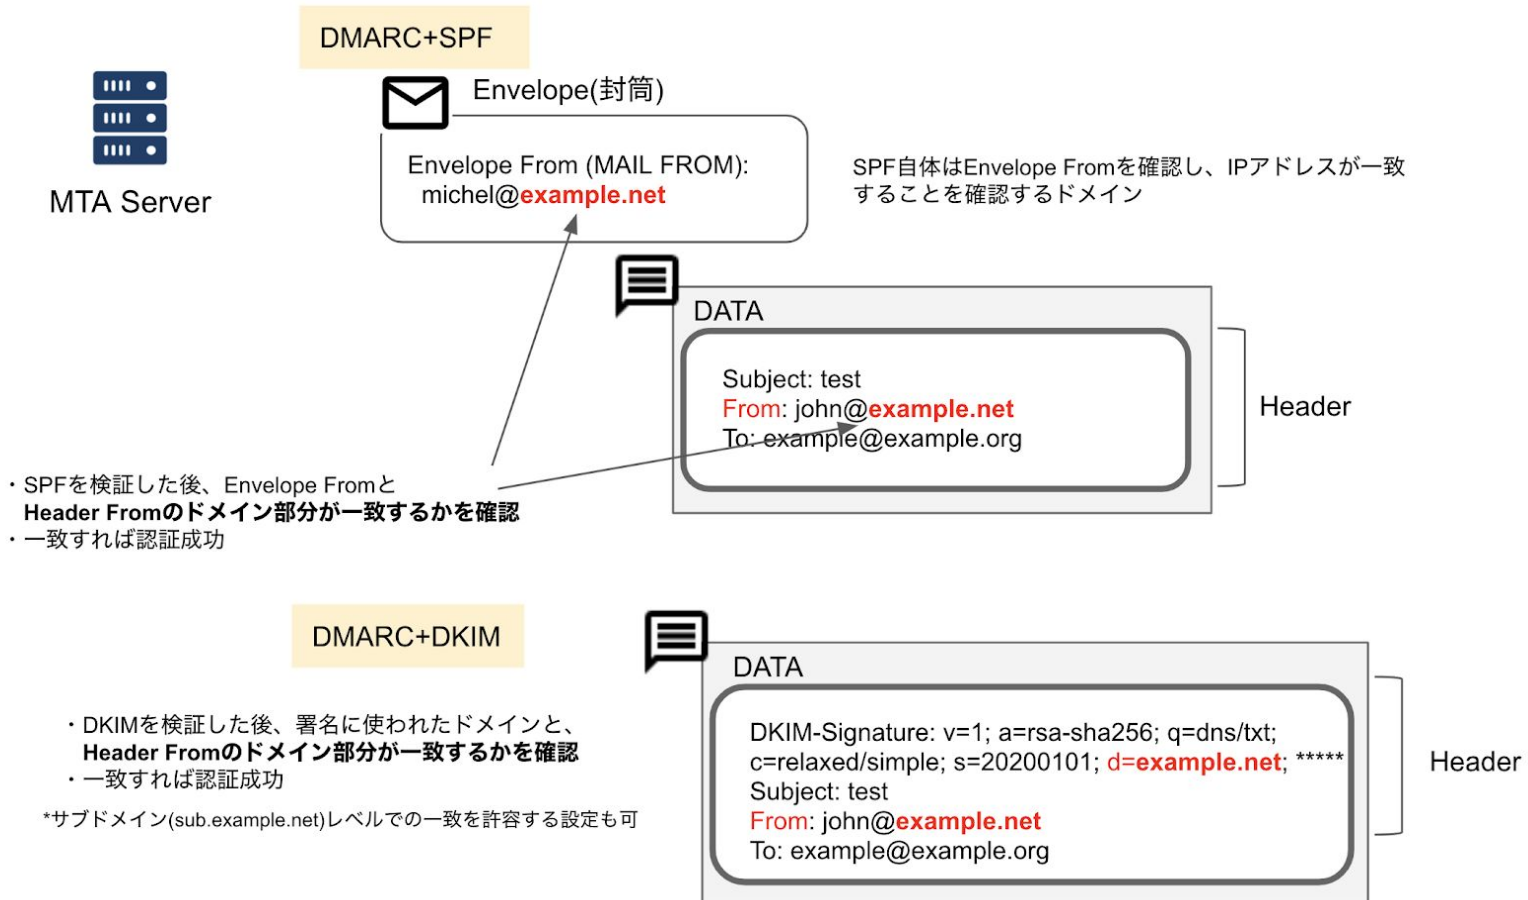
DMARC+SPF

MTA Server

Envelope(封筒)

Envelope From (MAIL FROM): michel@example.net

SPF自体はEnvelope Fromを確認し、IPアドレスが一致することを確認するドメイン

DATA

Subject: test
From: john@example.net
To: example@example.org

Header

・SPFを検証した後、Envelope Fromと Header Fromのドメイン部分が一致するかを確認
・一致すれば認証成功

DMARC+DKIM

・DKIMを検証した後、署名に使われたドメインと、Header Fromのドメイン部分が一致するかを確認
・一致すれば認証成功

*サブドメイン(sub.example.net)レベルでの一致を許容する設定も可

DATA

DKIM-Signature: v=1; a=rsa-sha256; q=dns/txt; c=relaxed/simple; s=20200101; d=example.net; *****
Subject: test
From: john@example.net
To: example@example.org

Header